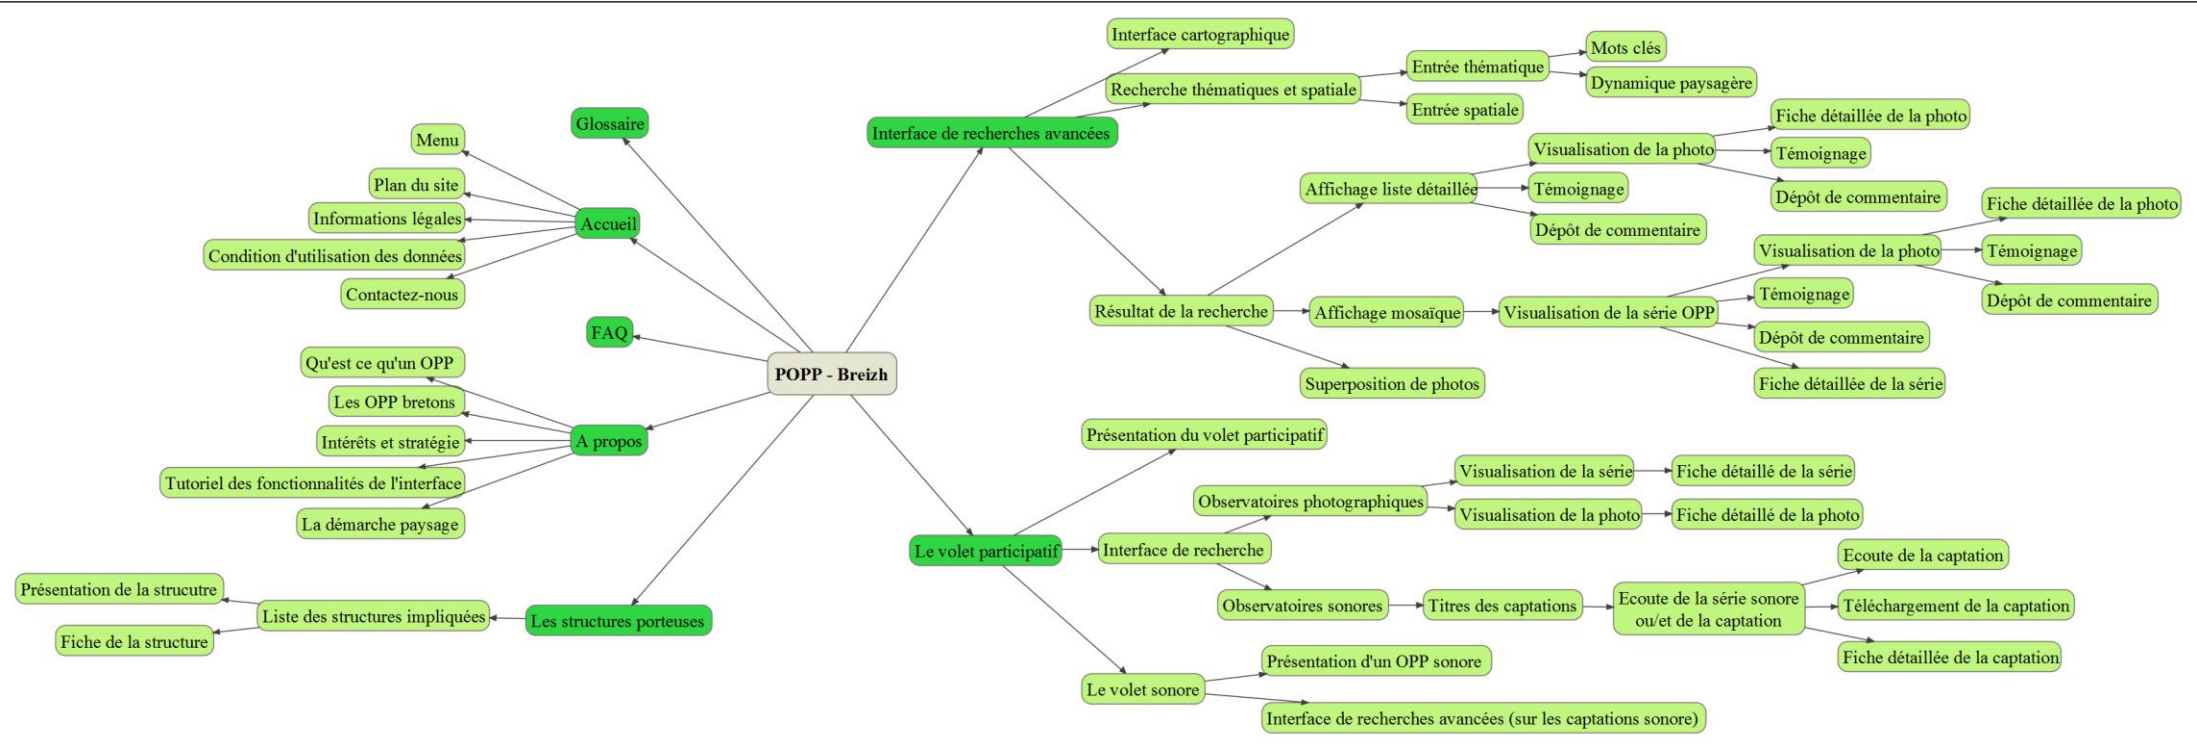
POPP - Breizh

Glossaire

Accueil
Menu
Plan du site
Informations légales
Condition d'utilisation des données
Contactez-nous

FAQ

A propos
Qu'est ce qu'un OPP
Les OPP bretons
Intérêts et stratégie
Tutoriel des fonctionnalités de l'interface
La démarche paysage

Les structures porteuses
Liste des structures impliquées
Présentation de la strucutre
Fiche de la structure

Interface de recherches avancées
Interface cartographique
Recherche thématiques et spatiale
Entrée thématique
Mots clés
Dynamique paysagère
Entrée spatiale
Résultat de la recherche
Affichage liste détaillée
Visualisation de la photo
Fiche détaillée de la photo
Témoignage
Dépôt de commentaire
Témoignage
Dépôt de commentaire
Affichage mosaïque
Visualisation de la série OPP
Visualisation de la photo
Fiche détaillée de la photo
Témoignage
Dépôt de commentaire
Témoignage
Dépôt de commentaire
Fiche détaillée de la série
Superposition de photos

Le volet participatif
Présentation du volet participatif
Interface de recherche
Observatoires photographiques
Visualisation de la série
Fiche détaillé de la série
Visualisation de la photo
Fiche détaillé de la photo
Observatoires sonores
Titres des captations
Ecoute de la série sonore ou/et de la captation
Ecoute de la captation
Téléchargement de la captation
Fiche détaillée de la captation
Le volet sonore
Présentation d'un OPP sonore
Interface de recherches avancées (sur les captations sonore)